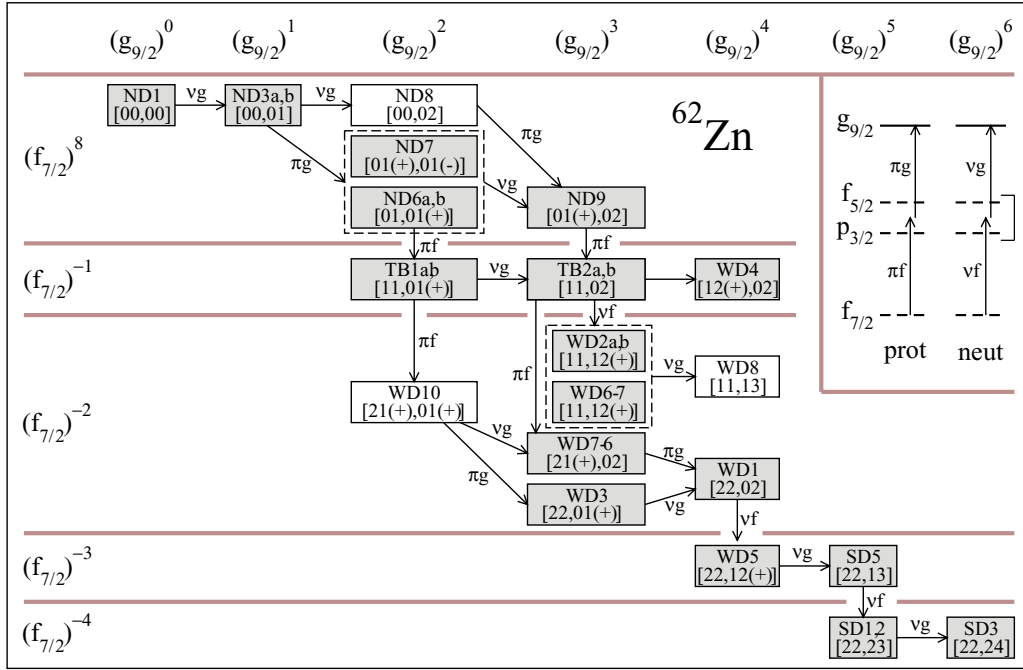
$(g_{9/2})^0$ $(g_{9/2})^1$ $(g_{9/2})^2$ $(g_{9/2})^3$ $(g_{9/2})^4$ $(g_{9/2})^5$ $(g_{9/2})^6$

$(f_{7/2})^8$

ND1 [00,00] νg ND3a,b [00,01] νg ND8 [00,02]

$^{62}$Zn

πg πg

ND7 [01(+),01(-)]

ND6a,b [01,01(+)]

νg

ND9 [01(+),02]

πf πf

$(f_{7/2})^{-1}$

TB1a,b [11,01(+)] νg TB2a,b [11,02] WD4 [12(+),02]

νf

πf

WD2a,b [11,12(+)]

πf

νg WD8 [11,13]

WD6-7 [11,12(+)]

$(f_{7/2})^{-2}$

WD10 [21(+),01(+)]

νg

WD7-6 [21(+),02]

πg

πg

WD1 [22,02]

WD3 [22,01(+)]

νg

νf

$(f_{7/2})^{-3}$

WD5 [22,12(+)] νg SD5 [22,13]

νf

$(f_{7/2})^{-4}$

SD12 [22,23] νg SD3 [22,24]

$g_{9/2}$

πg νg

$f_{5/2}$

$p_{3/2}$

πf νf

$f_{7/2}$

prot neut